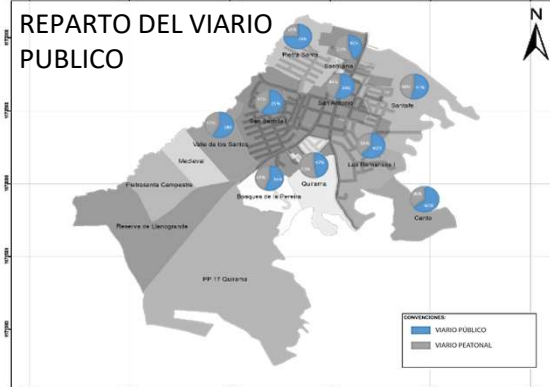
REPARTO DEL VIARIO PUBLICO

N

Piedra Santa
Santa Ana
San Antonio
Santafe
San Isidro
Valle de los Santos
Medieval
Los Bernardos
Piedrasanta Campestre
Bosques de la Pereira
Quirama
Cerito
Reserva de Llanogrande
PP 17 Quirama

CONVENCIONES:
VIARIO PÚBLICO
VIARIO PEATONAL